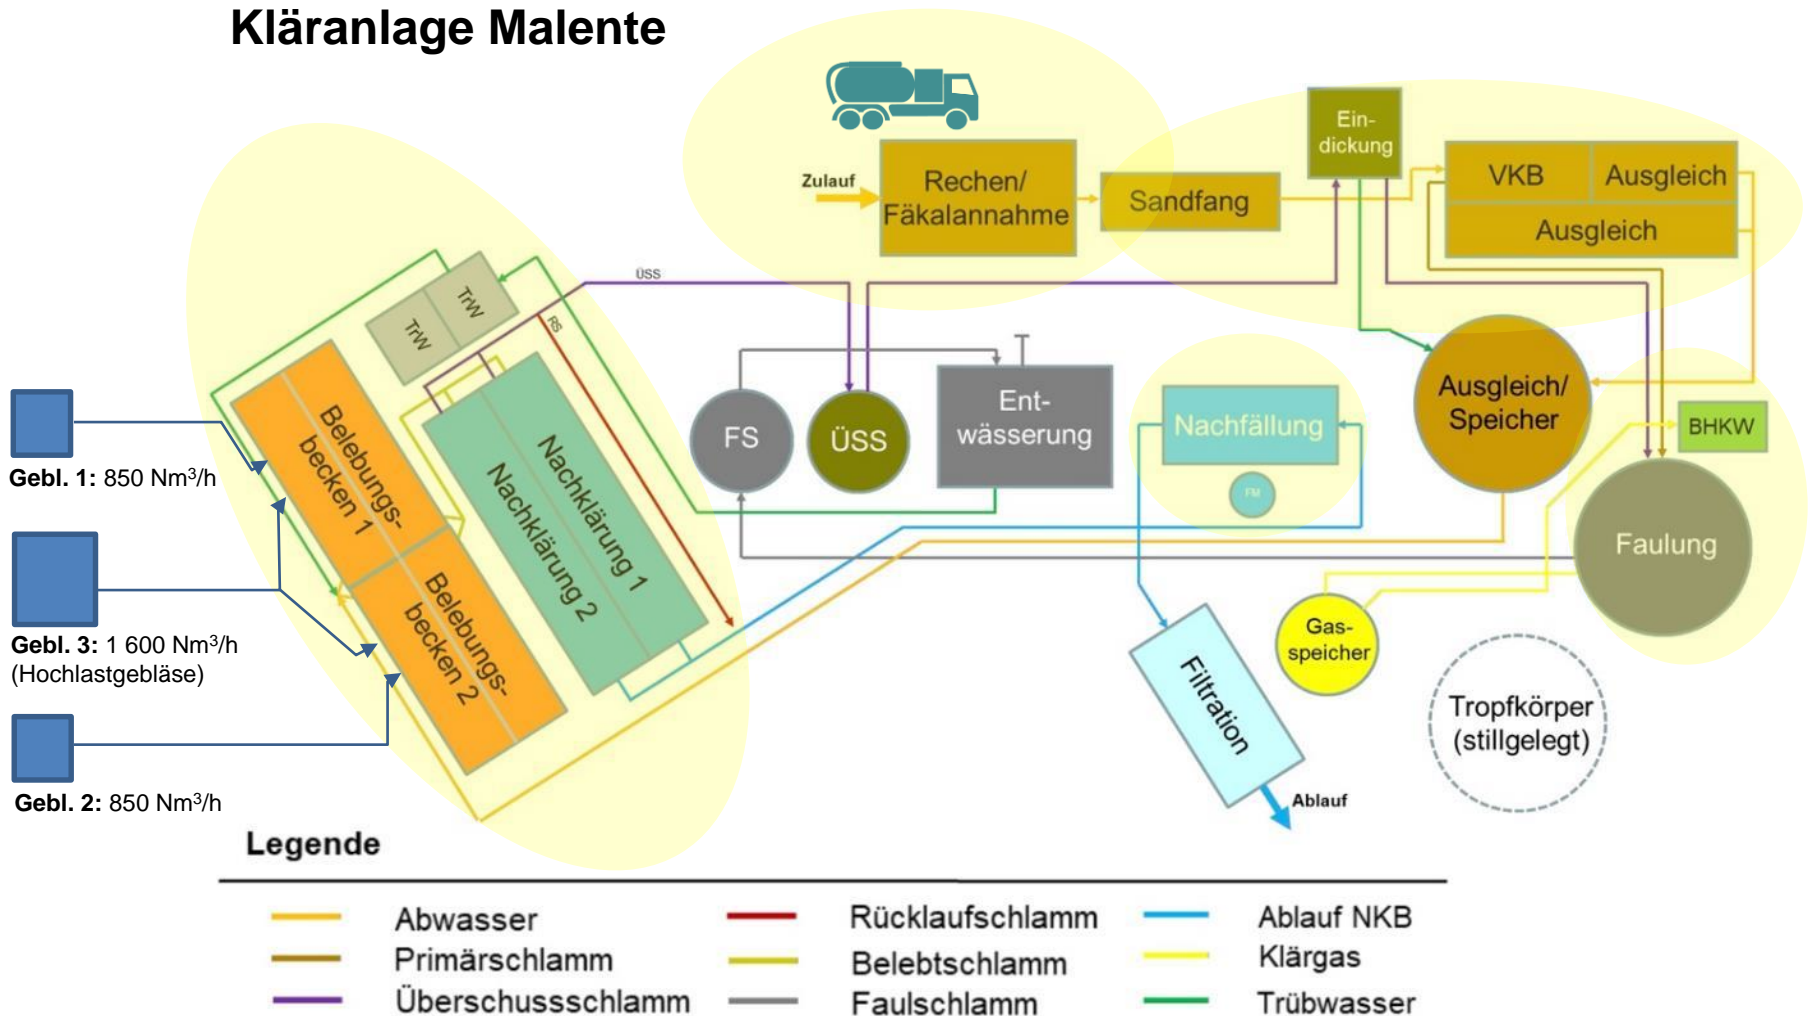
Kläranlage Malente

Zulauf

Rechen/ Fäkalannahme

Sandfang

Ein-dickung

VKB

Ausgleich

Ausgleich

ÜSS

RS

TrW

TrW

Belebungs-becken 1

Belebungs-becken 2

Nachklärung 1

Nachklärung 2

FS

ÜSS

Ent-wässerung

Nachfällung

FM

Ausgleich/ Speicher

BHKW

Faulung

Gas-speicher

Filtration

Ablauf

Tropfkörper (stillgelegt)

Gebl. 1: 850 Nm³/h

Gebl. 3: 1 600 Nm³/h (Hochlastgebläse)

Gebl. 2: 850 Nm³/h

Legende

| | | |
|---|---|---|
| Abwasser | Rücklaufschlamm | Ablauf NKB |
| Primärschlamm | Belebtschlamm | Klärgas |
| Überschussschlamm | Faulschlamm | Trübwasser |